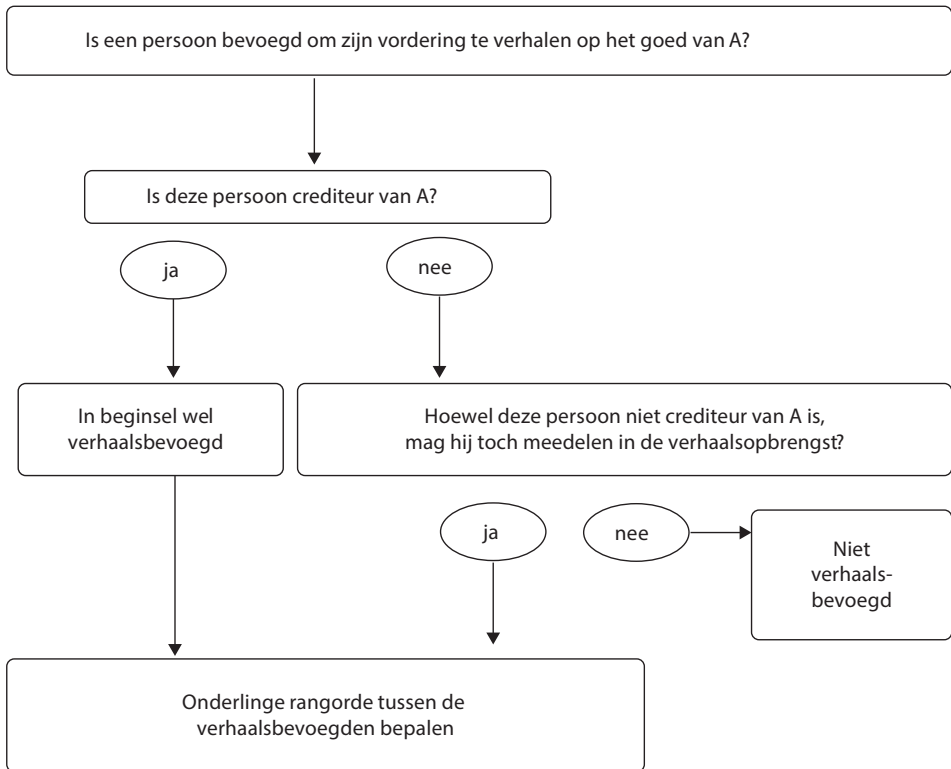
Is een persoon bevoegd om zijn vordering te verhalen op het goed van A?

Is deze persoon crediteur van A?

ja

nee

In beginsel wel verhaalsbevoegd

Hoewel deze persoon niet crediteur van A is, mag hij toch meedelen in de verhaalsopbrengst?

ja

nee

Niet verhaalsbevoegd

Onderlinge rangorde tussen de verhaalsbevoegden bepalen